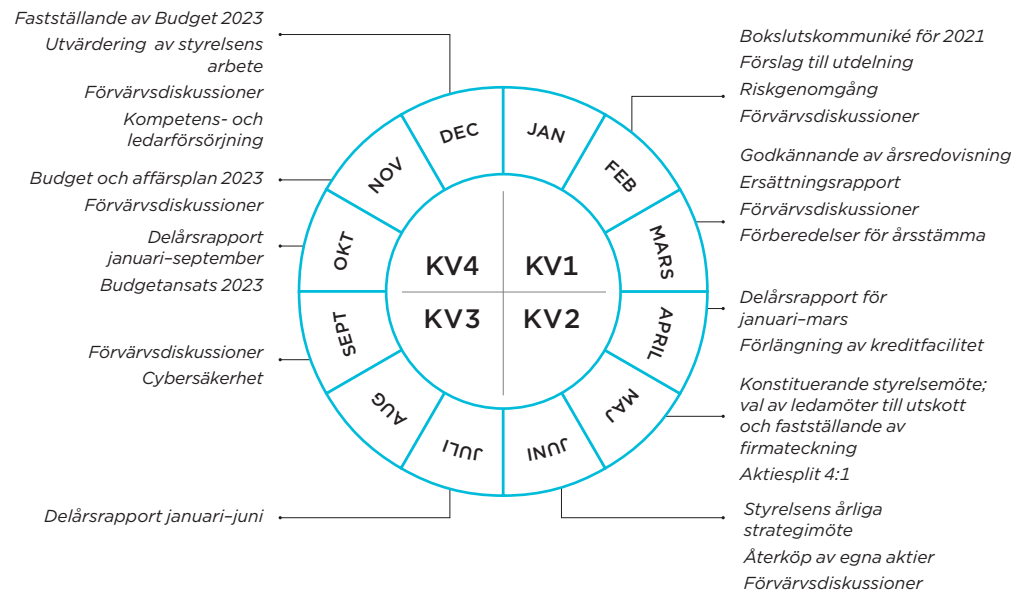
Fastställande av Budget 2023
Utvärdering av styrelsens arbete
Förvärvsdiskussioner
Kompetens- och ledarförsörjning

Budget och affärsplan 2023
Förvärvsdiskussioner

Delårsrapport januari–september
Budgetansats 2023

Förvärvsdiskussioner
Cybersäkerhet

Delårsrapport januari–juni

DEC
JAN
FEB
MARS
APRIL
MAJ
JUNI
JULI
AUG
SEPT
OKT
NOV

KV4
KV1
KV3
KV2

Bokslutskommuniké för 2021
Förslag till utdelning
Riskgenomgång
Förvärvsdiskussioner

Godkännande av årsredovisning
Ersättningsrapport
Förvärvsdiskussioner
Förberedelser för årsstämma

Delårsrapport för januari–mars
Förlängning av kreditfacilitet

Konstituerande styrelsemöte; val av ledamöter till utskott och fastställande av firmateckning
Aktiesplit 4:1

Styrelsens årliga strategimöte
Återköp av egna aktier
Förvärvsdiskussioner